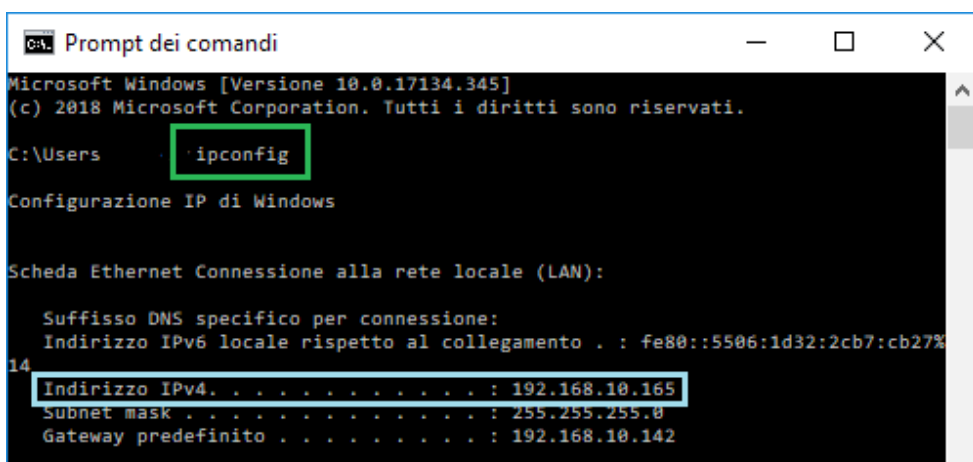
Prompt dei comandi

Microsoft Windows [Versione 10.0.17134.345]
(c) 2018 Microsoft Corporation. Tutti i diritti sono riservati.

C:\Users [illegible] ipconfig

Configurazione IP di Windows

Scheda Ethernet Connessione alla rete locale (LAN):

Suffisso DNS specifico per connessione:
Indirizzo IPv6 locale rispetto al collegamento . : fe80::5506:1d32:2cb7:cb27%14
Indirizzo IPv4. . . . . . . . . . . . : 192.168.10.165
Subnet mask . . . . . . . . . . . . . : 255.255.255.0
Gateway predefinito . . . . . . . . . : 192.168.10.142